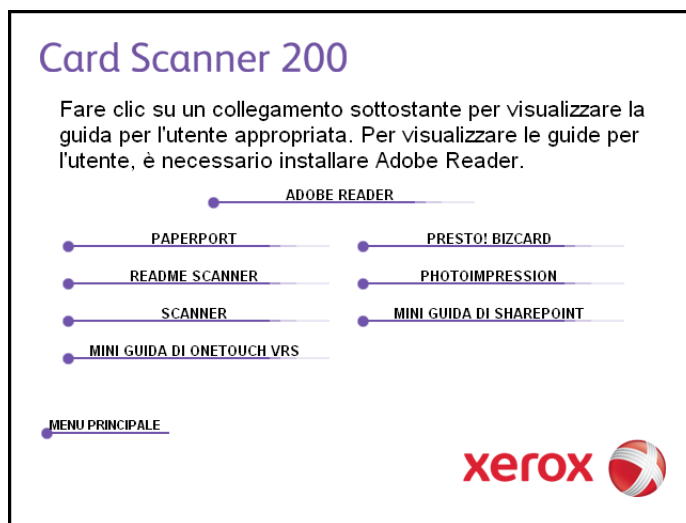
Card Scanner 200

Fare clic su un collegamento sottostante per visualizzare la guida per l'utente appropriata. Per visualizzare le guide per l'utente, è necessario installare Adobe Reader.

ADOBE READER

PAPERPORT

PRESTO! BIZCARD

README SCANNER

PHOTOIMPRESSION

SCANNER

MINI GUIDA DI SHAREPOINT

MINI GUIDA DI ONETOUCH VRS

MENU PRINCIPALE

xerox